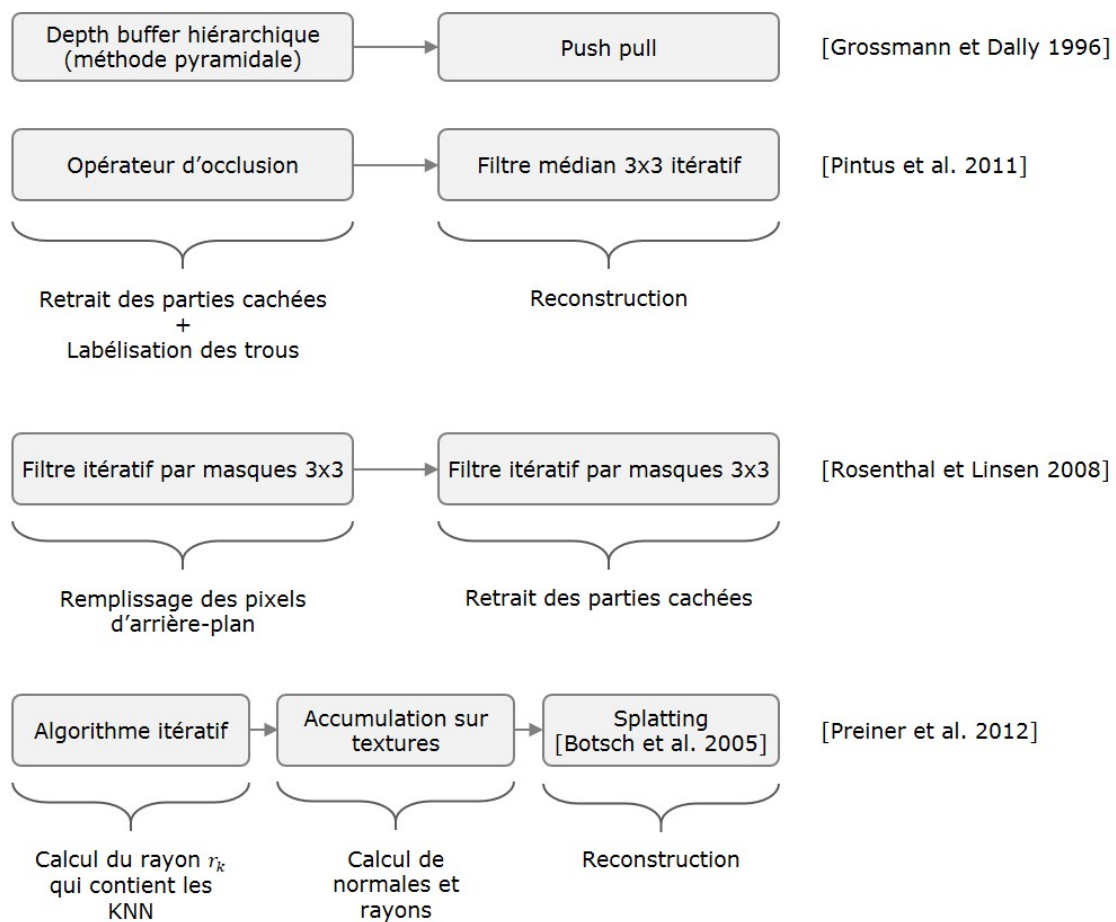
Depth buffer hiérarchique (méthode pyramidale)

Push pull

[Grossmann et Dally 1996]

Opérateur d'occlusion

Filtre médian 3x3 itératif

[Pintus et al. 2011]

Retrait des parties cachées + Labélisation des trous

Reconstruction

Filtre itératif par masques 3x3

Filtre itératif par masques 3x3

[Rosenthal et Linsen 2008]

Remplissage des pixels d'arrière-plan

Retrait des parties cachées

Algorithme itératif

Accumulation sur textures

Splatting [Botsch et al. 2005]

[Preiner et al. 2012]

Calcul du rayon $r_k$ qui contient les KNN

Calcul de normales et rayons

Reconstruction